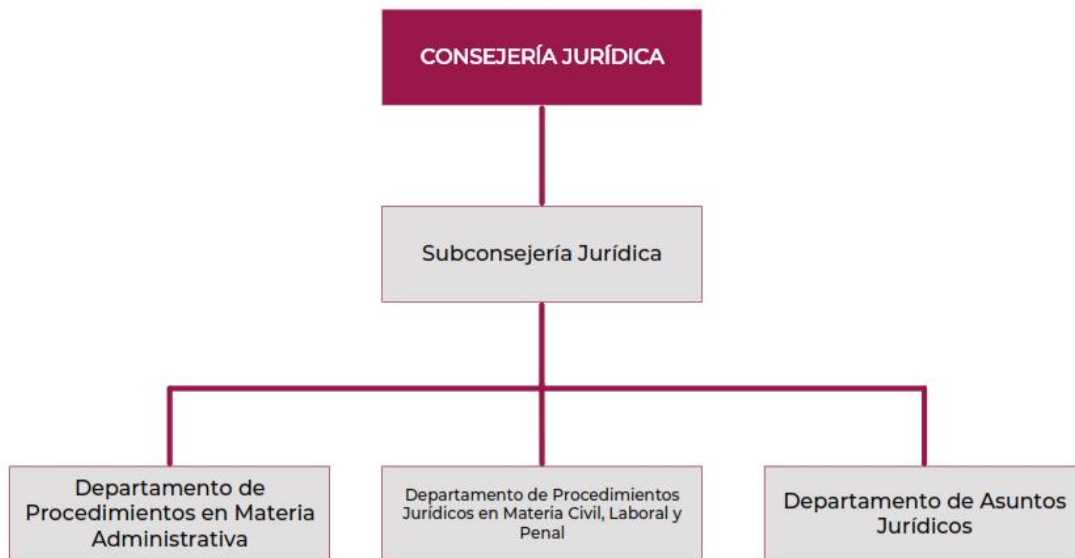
CONSEJERÍA JURÍDICA

Subconsejería Jurídica

Departamento de Procedimientos en Materia Administrativa

Departamento de Procedimientos Jurídicos en Materia Civil, Laboral y Penal

Departamento de Asuntos Jurídicos